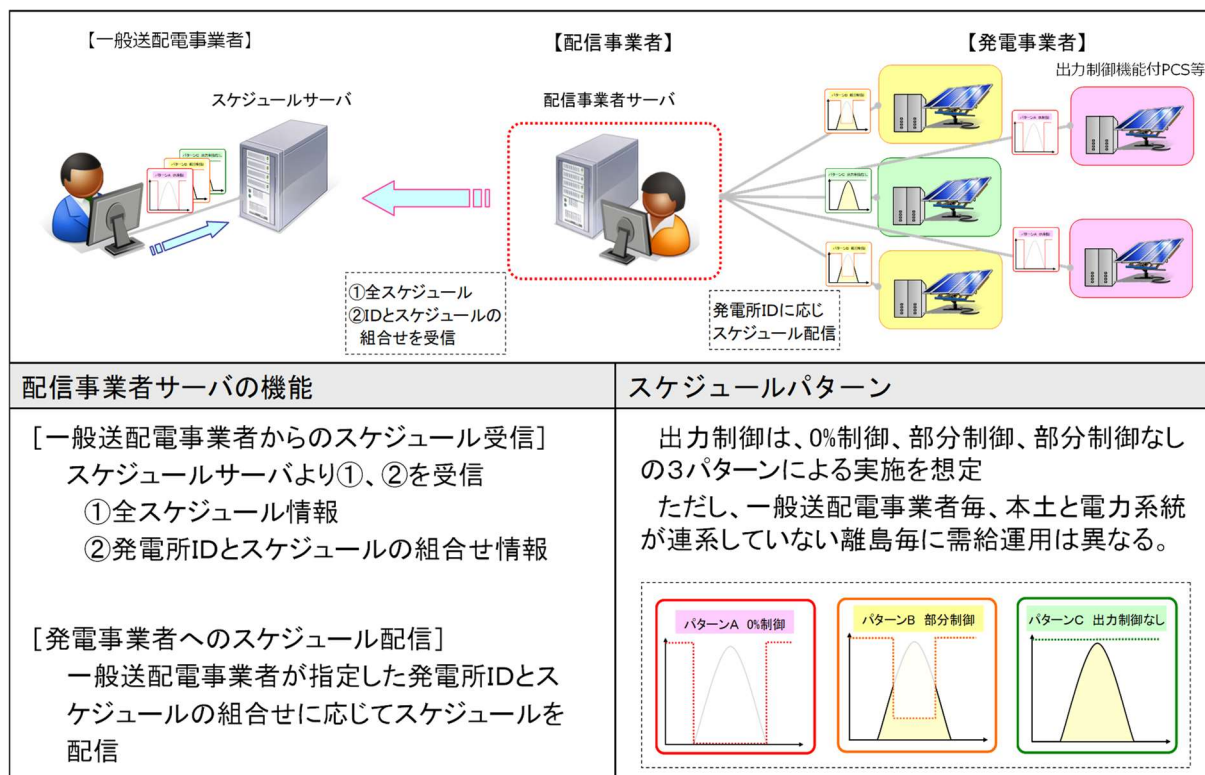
【一般送配電事業者】

【配信事業者】

【発電事業者】

出力制御機能付PCS等

スケジュールサーバ

配信事業者サーバ

①全スケジュール
②IDとスケジュールの組合せを受信

発電所IDに応じスケジュール配信

| 配信事業者サーバの機能 | スケジュールパターン |
|---|---|
| [一般送配電事業者からのスケジュール受信] スケジュールサーバより①、②を受信 ①全スケジュール情報 ②発電所IDとスケジュールの組合せ情報 [発電事業者へのスケジュール配信] 一般送配電事業者が指定した発電所IDとスケジュールの組合せに応じてスケジュールを配信 | 出力制御は、0%制御、部分制御、部分制御なしの3パターンによる実施を想定 ただし、一般送配電事業者毎、本土と電力系統が連系していない離島毎に需給運用は異なる。 |

パターンA 0%制御

パターンB 部分制御

パターンC 出力制御なし